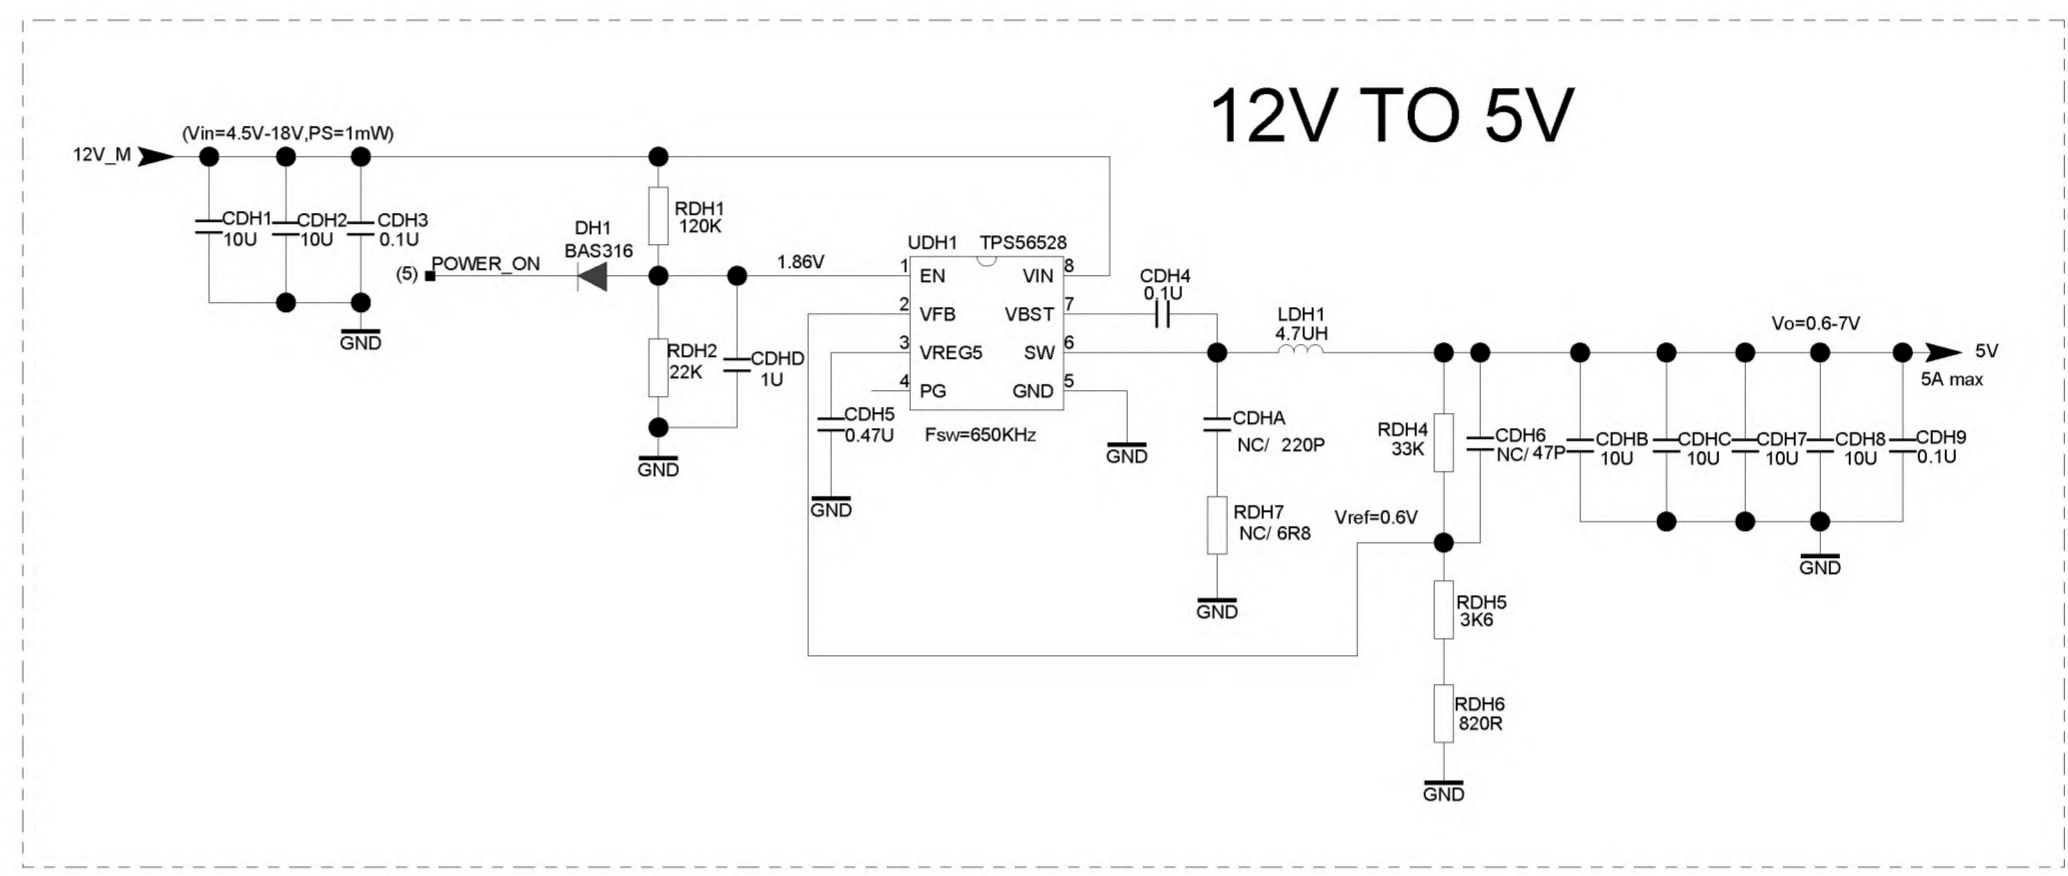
12V TO 5V

12V_M
(Vin=4.5V-18V,PS=1mW)
CDH1 10U
CDH2 10U
CDH3 0.1U
GND
(5) POWER_ON
DH1 BAS316
RDH1 120K
RDH2 22K
CDHD 1U
GND
1.86V
UDH1 TPS56528
1 EN
2 VFB
3 VREG5
4 PG
VIN 8
VBST 7
SW 6
GND 5
CDH5 0.47U
GND
Fsw=650KHz
GND
CDH4 0.1U
LDH1 4.7UH
CDHA NC/ 220P
RDH7 NC/ 6R8
GND
RDH4 33K
CDH6 NC/ 47P
Vref=0.6V
RDH5 3K6
RDH6 820R
GND
Vo=0.6-7V
CDHB 10U
CDHC 10U
CDH7 10U
CDH8 10U
CDH9 0.1U
GND
5V
5A max